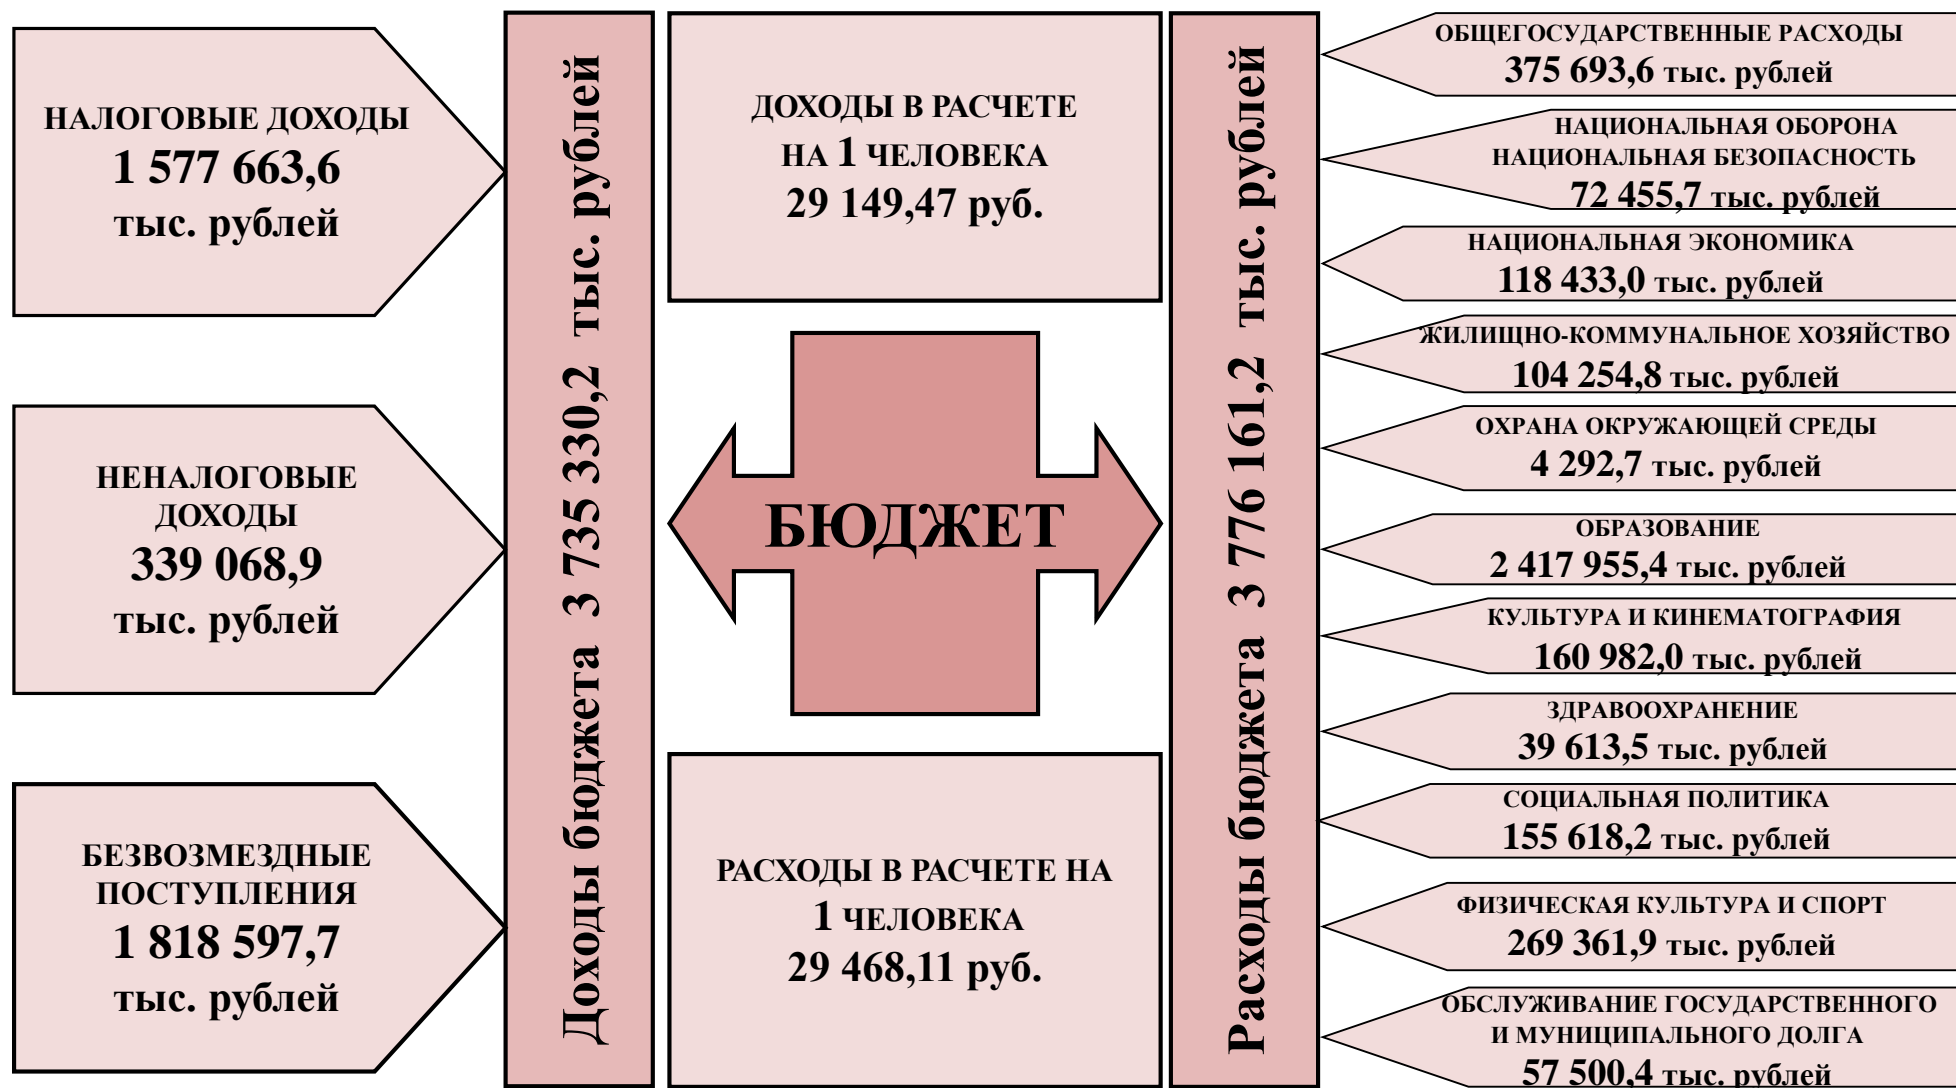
НАЛОГОВЫЕ ДОХОДЫ
1 577 663,6
тыс. рублей

НЕНАЛОГОВЫЕ ДОХОДЫ
339 068,9
тыс. рублей

БЕЗВОЗМЕЗДНЫЕ ПОСТУПЛЕНИЯ
1 818 597,7
тыс. рублей

Доходы бюджета 3 735 330,2 тыс. рублей

ДОХОДЫ В РАСЧЕТЕ НА 1 ЧЕЛОВЕКА
29 149,47 руб.

БЮДЖЕТ

РАСХОДЫ В РАСЧЕТЕ НА 1 ЧЕЛОВЕКА
29 468,11 руб.

Расходы бюджета 3 776 161,2 тыс. рублей

ОБЩЕГОСУДАРСТВЕННЫЕ РАСХОДЫ
375 693,6 тыс. рублей

НАЦИОНАЛЬНАЯ ОБОРОНА
НАЦИОНАЛЬНАЯ БЕЗОПАСНОСТЬ
72 455,7 тыс. рублей

НАЦИОНАЛЬНАЯ ЭКОНОМИКА
118 433,0 тыс. рублей

ЖИЛИЩНО-КОММУНАЛЬНОЕ ХОЗЯЙСТВО
104 254,8 тыс. рублей

ОХРАНА ОКРУЖАЮЩЕЙ СРЕДЫ
4 292,7 тыс. рублей

ОБРАЗОВАНИЕ
2 417 955,4 тыс. рублей

КУЛЬТУРА И КИНЕМАТОГРАФИЯ
160 982,0 тыс. рублей

ЗДРАВООХРАНЕНИЕ
39 613,5 тыс. рублей

СОЦИАЛЬНАЯ ПОЛИТИКА
155 618,2 тыс. рублей

ФИЗИЧЕСКАЯ КУЛЬТУРА И СПОРТ
269 361,9 тыс. рублей

ОБСЛУЖИВАНИЕ ГОСУДАРСТВЕННОГО И МУНИЦИПАЛЬНОГО ДОЛГА
57 500,4 тыс. рублей